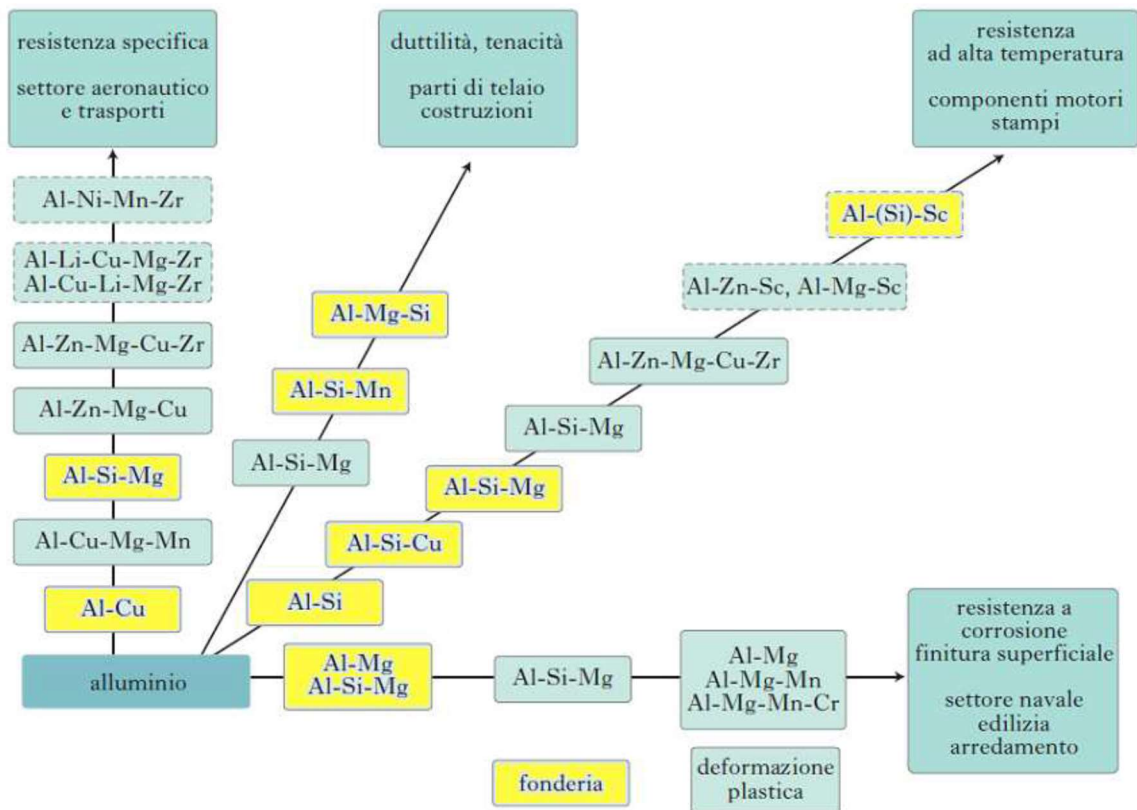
resistenza specifica

settore aeronautico e trasporti

Al-Ni-Mn-Zr

Al-Li-Cu-Mg-Zr
Al-Cu-Li-Mg-Zr

Al-Zn-Mg-Cu-Zr

Al-Zn-Mg-Cu

Al-Si-Mg

Al-Cu-Mg-Mn

Al-Cu

duttilità, tenacità

parti di telaio costruzioni

Al-Mg-Si

Al-Si-Mn

Al-Si-Mg

resistenza ad alta temperatura

componenti motori stampi

Al-(Si)-Sc

Al-Zn-Sc, Al-Mg-Sc

Al-Zn-Mg-Cu-Zr

Al-Si-Mg

Al-Si-Mg

Al-Si-Cu

Al-Si

alluminio

Al-Mg
Al-Si-Mg

Al-Si-Mg

Al-Mg
Al-Mg-Mn
Al-Mg-Mn-Cr

resistenza a corrosione finitura superficiale

settore navale edilizia arredamento

fonderia

deformazione plastica